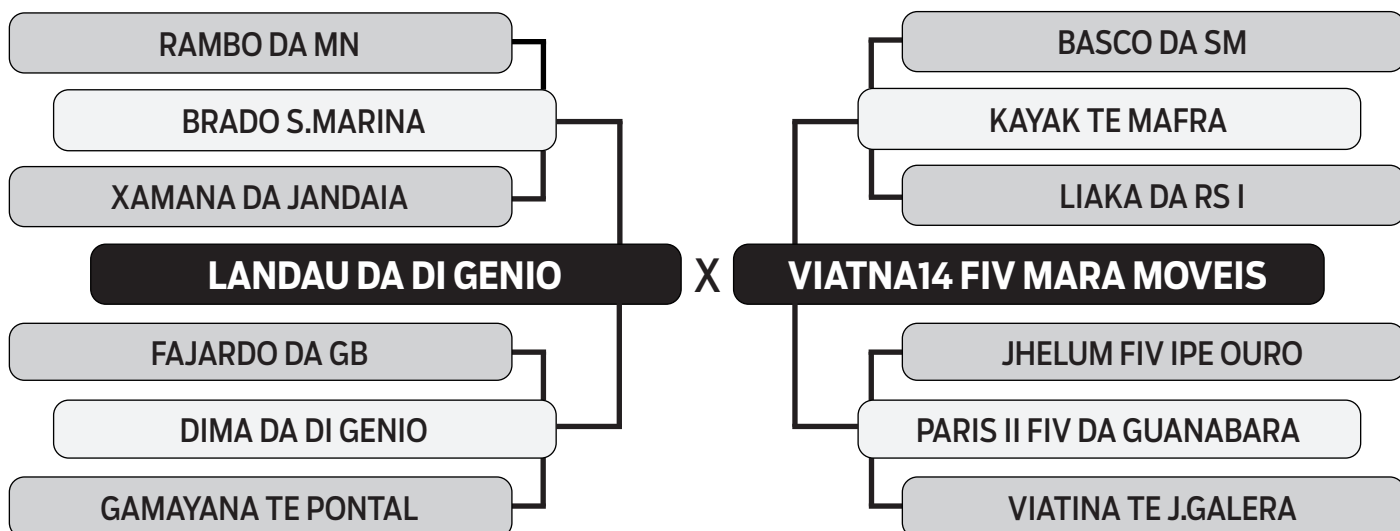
RAMBO DA MN

BRADO S.MARINA

XAMANA DA JANDAIA

LANDAU DA DI GENIO

FAJARDO DA GB

DIMA DA DI GENIO

GAMAYANA TE PONTAL

X

BASCO DA SM

KAYAK TE MAFRA

LIAKA DA RS I

VIATNA14 FIV MARA MOVEIS

JHELUM FIV IPE OURO

PARIS II FIV DA GUANABARA

VIATINA TE J.GALERA